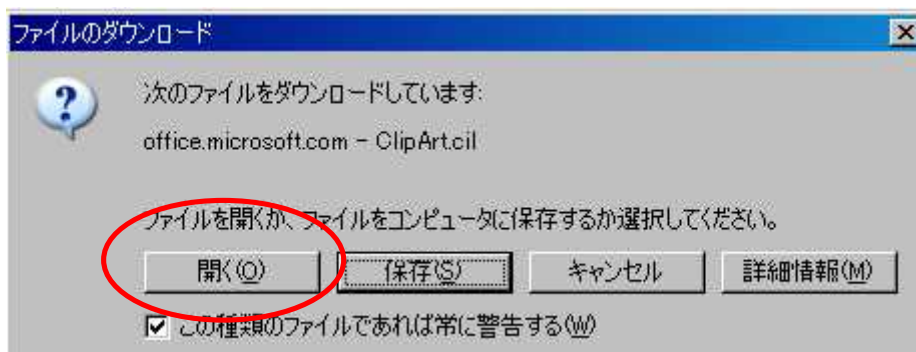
ファイルのダウンロード

次のファイルをダウンロードしています:

office.microsoft.com - ClipArt.cil

ファイルを開くか、ファイルをコンピュータに保存するか選択してください。

開く(O)

保存(S)

キャンセル

詳細情報(M)

この種類のファイルであれば常に警告する(W)